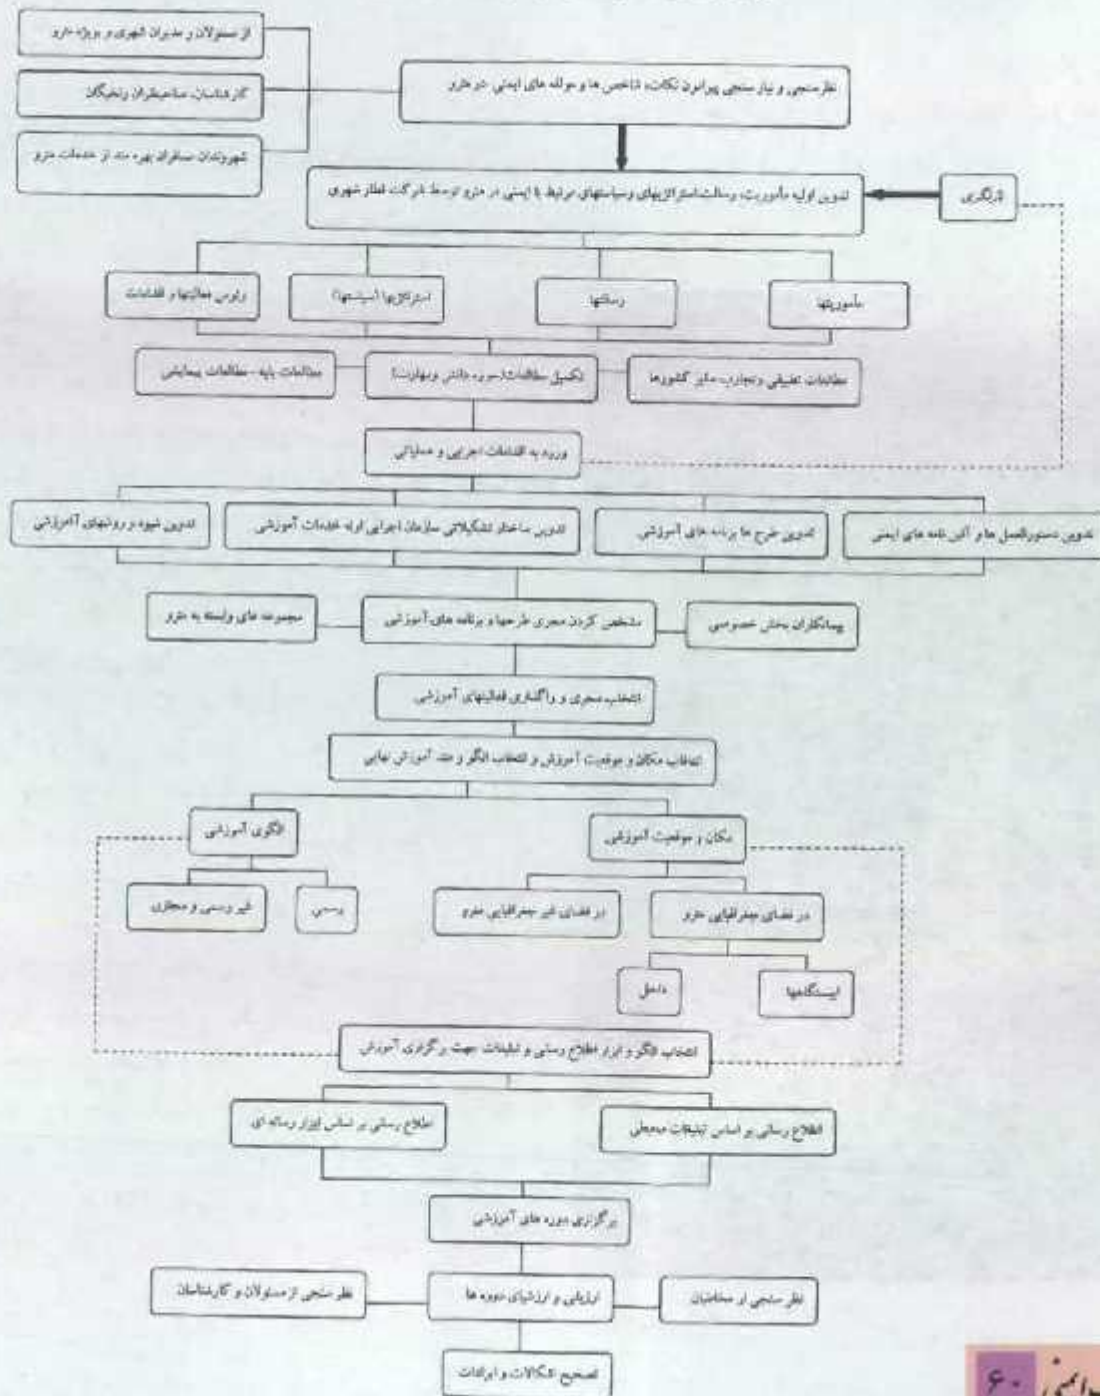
از مسئولان و مدیران شهری و بویژه مترو

کارشناسان، متخصصان و نخبگان

شهروندان مسافران بهره مند از خدمات مترو

نظرسنجی و نیاز سنجی پیرامون نکات، شاخص ها و مولفه های ایمنی در مترو

تدوین اولیه مأموریت، رسالت، استراتژیهای وسیاستهای مرتبط با ایمنی در مترو توسط شرکت قطار شهری

بازنگری

بررسی مطالعات و قضاوت

استراتژیها (سیاستها)

رسالتها

مأموریتها

مطالعات پایه - مطالعات پیمایش

تکمیل مطالعات (سری دانش و مهارت)

مطالعات تطبیقی وتجارب سایر کشورها

ورود به اقدامات اجرایی و عملیاتی

تدوین شیوه و روشهای آموزشی

تدوین ساختار تشکیلاتی سازمان اجرایی ارائه خدمات آموزشی

تدوین طرح ها برنامه های آموزشی

تدوین دستورالعمل ها و آئین نامه های ایمنی

مجموعه های وابسته به مترو

مشخص کردن مجری طرحها و برنامه های آموزشی

پیمانکاران بخش خصوصی

انتخاب مجری و واگذاری فعالیتهای آموزشی

انتخاب مکان و موقعیت آموزشی و انتخاب الگو و مدل آموزش نهایی

الگوی آموزشی

مکان و موقعیت آموزشی

غیر رسمی و مجازی

رسمی

در فضای غیر جغرافیایی مترو

در فضای جغرافیایی مترو

داخل

ایستگاهها

انتخاب الگو و ابزار اطلاع رسانی و تبلیغات جهت برگزاری آموزش

اطلاع رسانی بر اساس ابزار رسانه ای

اطلاع رسانی بر اساس تبلیغات محیطی

برگزاری دوره های آموزشی

نظر سنجی از مسئولان و کارشناسان

ارزیابی و ارزشیابی دوره ها

نظر سنجی از مخاطبان

تصحیح اشکالات و ایرادات

۶۰